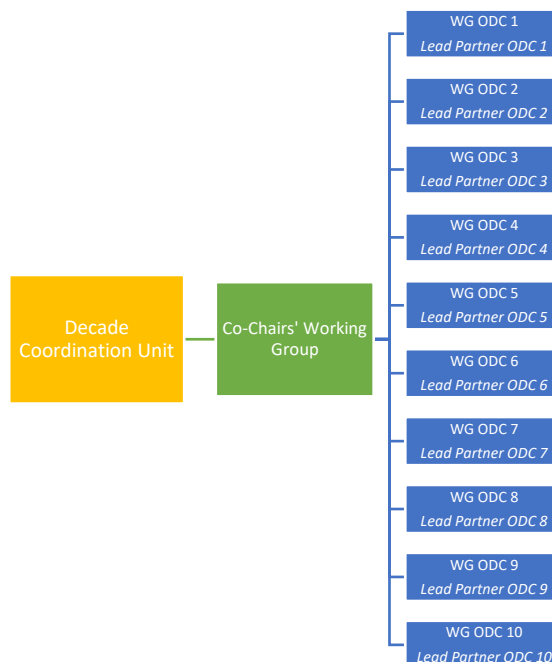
Decade Coordination Unit

Co-Chairs' Working Group

WG ODC 1
*Lead Partner ODC 1*

WG ODC 2
*Lead Partner ODC 2*

WG ODC 3
*Lead Partner ODC 3*

WG ODC 4
*Lead Partner ODC 4*

WG ODC 5
*Lead Partner ODC 5*

WG ODC 6
*Lead Partner ODC 6*

WG ODC 7
*Lead Partner ODC 7*

WG ODC 8
*Lead Partner ODC 8*

WG ODC 9
*Lead Partner ODC 9*

WG ODC 10
*Lead Partner ODC 10*